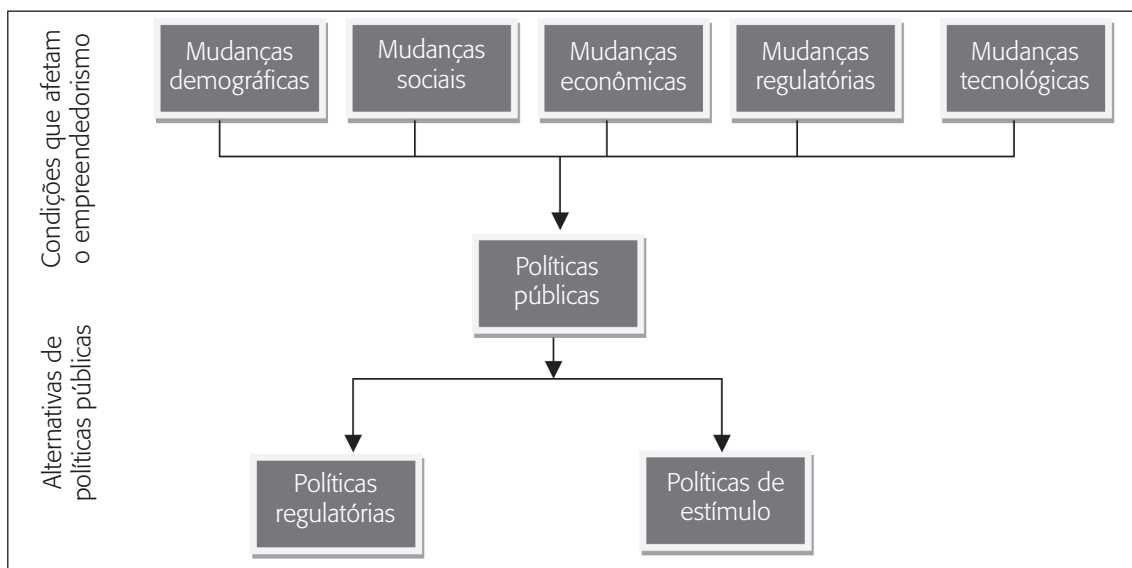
Condições que afetam o empreendedorismo

Mudanças demográficas

Mudanças sociais

Mudanças econômicas

Mudanças regulatórias

Mudanças tecnológicas

Políticas públicas

Alternativas de políticas públicas

Políticas regulatórias

Políticas de estímulo